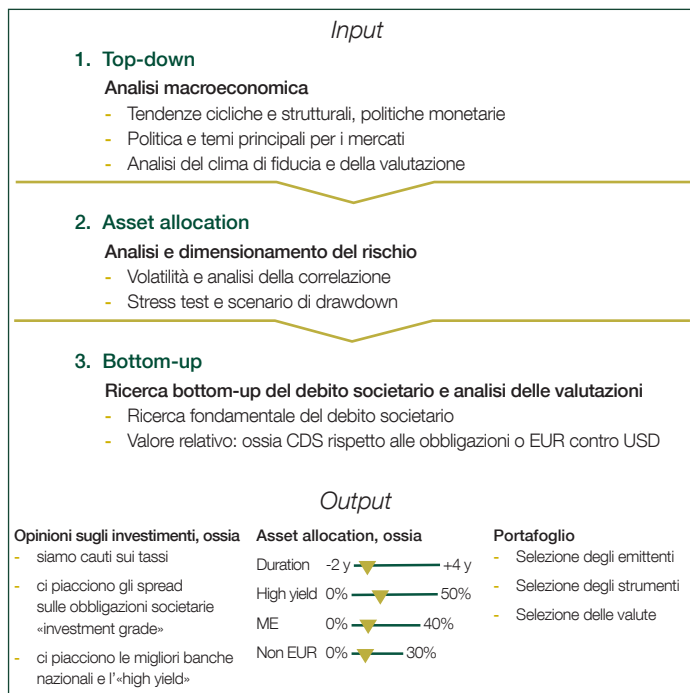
Input

1. Top-down

Analisi macroeconomica
- Tendenze cicliche e strutturali, politiche monetarie
- Politica e temi principali per i mercati
- Analisi del clima di fiducia e della valutazione

2. Asset allocation

Analisi e dimensionamento del rischio
- Volatilità e analisi della correlazione
- Stress test e scenario di drawdown

3. Bottom-up

Ricerca bottom-up del debito societario e analisi delle valutazioni
- Ricerca fondamentale del debito societario
- Valore relativo: ossia CDS rispetto alle obbligazioni o EUR contro USD

Output

Opinioni sugli investimenti, ossia
- siamo cauti sui tassi
- ci piacciono gli spread sulle obbligazioni societarie «investment grade»
- ci piacciono le migliori banche nazionali e l'«high yield»

Asset allocation, ossia
Duration -2 y +4 y
High yield 0% 50%
ME 0% 40%
Non EUR 0% 30%

Portafoglio
- Selezione degli emittenti
- Selezione degli strumenti
- Selezione delle valute